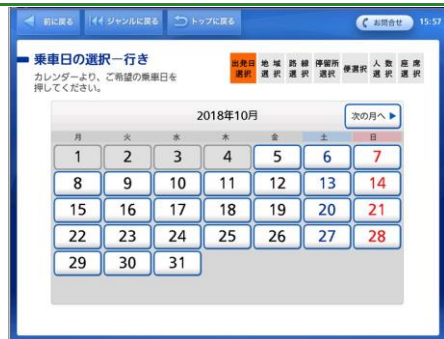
前に戻る　ジャンルに戻る　トップに戻る　お問合せ　15:57

乗車日の選択ー行き
カレンダーより、ご希望の乗車日を押してください。

出発日選択　地域選択　路線選択　停留所選択　便選択　人数選択　座席選択

2018年10月　次の月へ

| 月 | 火 | 水 | 木 | 金 | 土 | 日 |
|---|---|---|---|---|---|---|
| 1 | 2 | 3 | 4 | 5 | 6 | 7 |
| 8 | 9 | 10 | 11 | 12 | 13 | 14 |
| 15 | 16 | 17 | 18 | 19 | 20 | 21 |
| 22 | 23 | 24 | 25 | 26 | 27 | 28 |
| 29 | 30 | 31 | | | | |